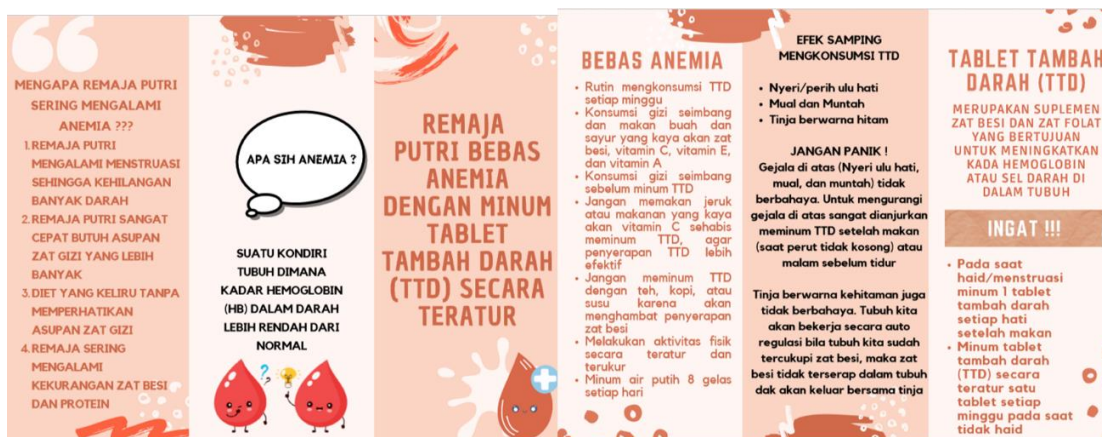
MENGAPA REMAJA PUTRI SERING MENGALAMI ANEMIA ???

1. REMAJA PUTRI MENGALAMI MENSTRUASI SEHINGGA KEHILANGAN BANYAK DARAH
2. REMAJA PUTRI SANGAT CEPAT BUTUH ASUPAN ZAT GIZI YANG LEBIH BANYAK
3. DIET YANG KELIRU TANPA MEMPERHATIKAN ASUPAN ZAT GIZI
4. REMAJA SERING MENGALAMI KEKURANGAN ZAT BESI DAN PROTEIN

APA SIH ANEMIA ?

SUATU KONDIRI TUBUH DIMANA KADAR HEMOGLOBIN (HB) DALAM DARAH LEBIH RENDAH DARI NORMAL

REMAJA PUTRI BEBAS ANEMIA DENGAN MINUM TABLET TAMBAH DARAH (TTD) SECARA TERATUR

BEBAS ANEMIA

- Rutin mengkonsumsi TTD setiap minggu
- Konsumsi gizi seimbang dan makan buah dan sayur yang kaya akan zat besi, vitamin C, vitamin E, dan vitamin A
- Konsumsi gizi seimbang sebelum minum TTD
- Jangan memakan jeruk atau makanan yang kaya akan vitamin C sehabis meminum TTD, agar penyerapan TTD lebih efektif
- Jangan meminum TTD dengan teh, kopi, atau susu karena akan menghambat penyerapan zat besi
- Melakukan aktivitas fisik secara teratur dan terukur
- Minum air putih 8 gelas setiap hari

EFEK SAMPING MENGKONSUMSI TTD

- Nyeri/perih ulu hati
- Mual dan Muntah
- Tinja berwarna hitam

JANGAN PANIK !
Gejala di atas (Nyeri ulu hati, mual, dan muntah) tidak berbahaya. Untuk mengurangi gejala di atas sangat dianjurkan meminum TTD setelah makan (saat perut tidak kosong) atau malam sebelum tidur

Tinja berwarna kehitaman juga tidak berbahaya. Tubuh kita akan bekerja secara auto regulasi bila tubuh kita sudah tercukupi zat besi, maka zat besi tidak terserap dalam tubuh dak akan keluar bersama tinja

TABLET TAMBAH DARAH (TTD)

MERUPAKAN SUPLEMEN ZAT BESI DAN ZAT FOLAT YANG BERTUJUAN UNTUK MENINGKATKAN KADA HEMOGLOBIN ATAU SEL DARAH DI DALAM TUBUH

INGAT !!!

- Pada saat haid/menstruasi minum 1 tablet tambah darah setiap hati setelah makan
- Minum tablet tambah darah (TTD) secara teratur satu tablet setiap minggu pada saat tidak haid